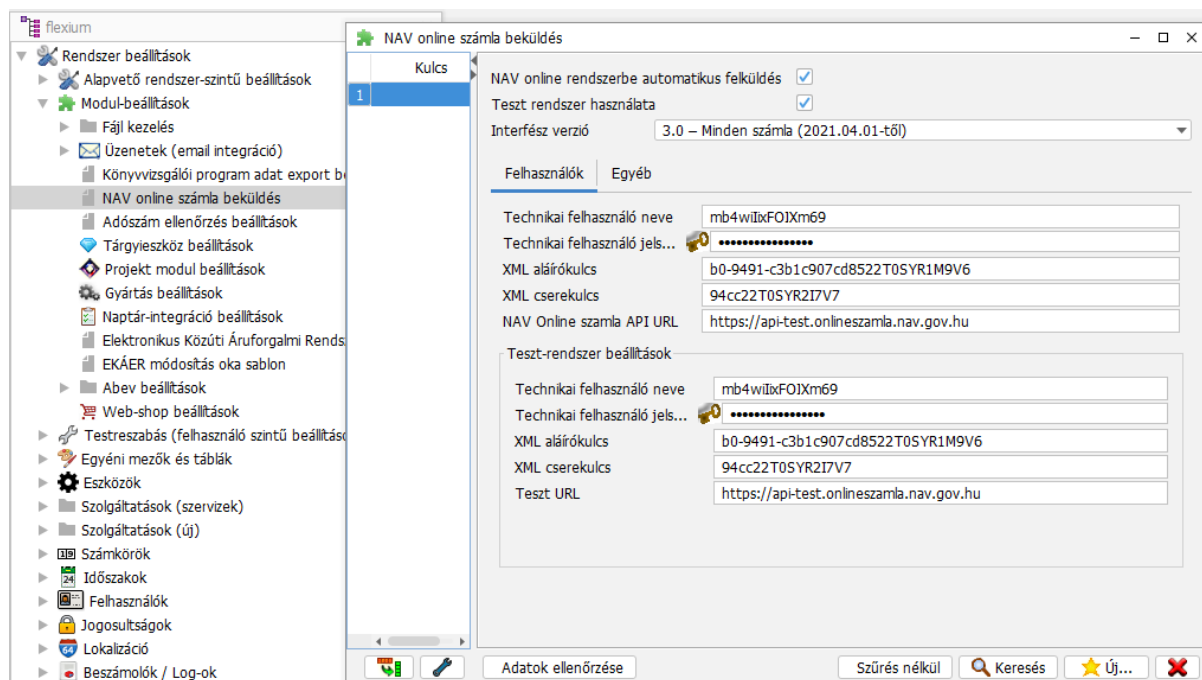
flexium
Rendszer beállítások
Alapvető rendszer-szintű beállítások
Modul-beállítások
Fájl kezelés
Üzenetek (email integráció)
Könyvvizsgálói program adat export b
NAV online számla beküldés
Adószám ellenőrzés beállítások
Tárgyieszköz beállítások
Projekt modul beállítások
Gyártás beállítások
Naptár-integráció beállítások
Elektronikus Közúti Áruforgalmi Rends
EKÁER módosítás oka sablon
Abev beállítások
Web-shop beállítások
Testreszabás (felhasználó szintű beállítás
Egyéni mezők és táblák
Eszközök
Szolgáltatások (szervizek)
Szolgáltatások (új)
Számkörök
Időszakok
Felhasználók
Jogosultságok
Lokalizáció
Beszámolók / Log-ok

NAV online számla beküldés
Kulcs
1
NAV online rendszerbe automatikus felküldés
Teszt rendszer használata
Interfész verzió 3.0 – Minden számla (2021.04.01-től)
Felhasználók Egyéb
Technikai felhasználó neve mb4wiIxFOIXm69
Technikai felhasználó jels... ••••••••••••••••
XML aláírókulcs b0-9491-c3b1c907cd8522T0SYR1M9V6
XML cserekulcs 94cc22T0SYR2I7V7
NAV Online szamla API URL https://api-test.onlineszamla.nav.gov.hu
Teszt-rendszer beállítások
Technikai felhasználó neve mb4wiIxFOIXm69
Technikai felhasználó jels... ••••••••••••••••
XML aláírókulcs b0-9491-c3b1c907cd8522T0SYR1M9V6
XML cserekulcs 94cc22T0SYR2I7V7
Teszt URL https://api-test.onlineszamla.nav.gov.hu
Adatok ellenőrzése
Szűrés nélkül
Keresés
Új...